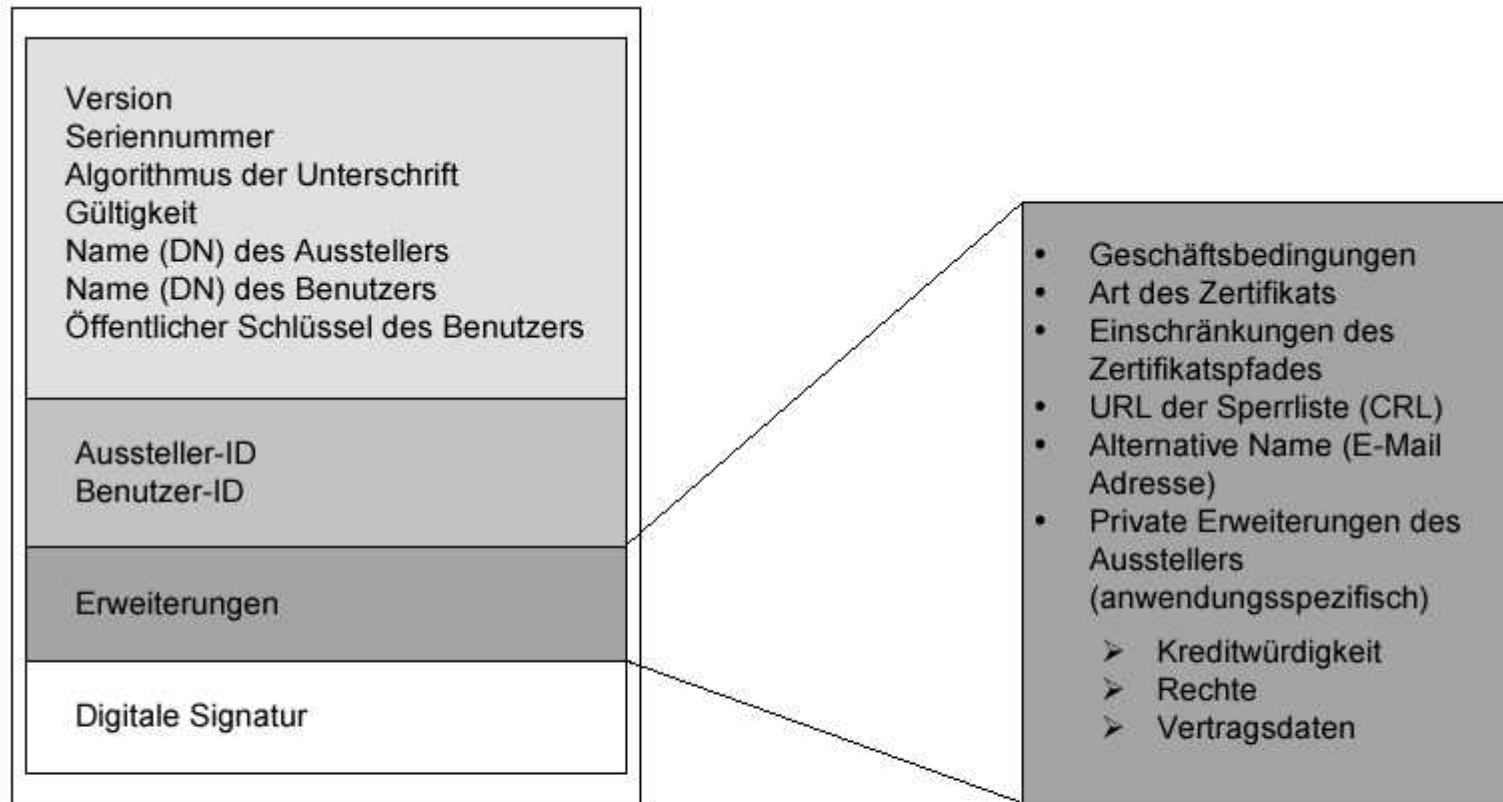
Version
Seriennummer
Algorithmus der Unterschrift
Gültigkeit
Name (DN) des Ausstellers
Name (DN) des Benutzers
Öffentlicher Schlüssel des Benutzers

Aussteller-ID
Benutzer-ID

Erweiterungen

Digitale Signatur

- Geschäftsbedingungen
- Art des Zertifikats
- Einschränkungen des Zertifikatspfades
- URL der Sperrliste (CRL)
- Alternative Name (E-Mail Adresse)
- Private Erweiterungen des Ausstellers (anwendungsspezifisch)
  - Kreditwürdigkeit
  - Rechte
  - Vertragsdaten